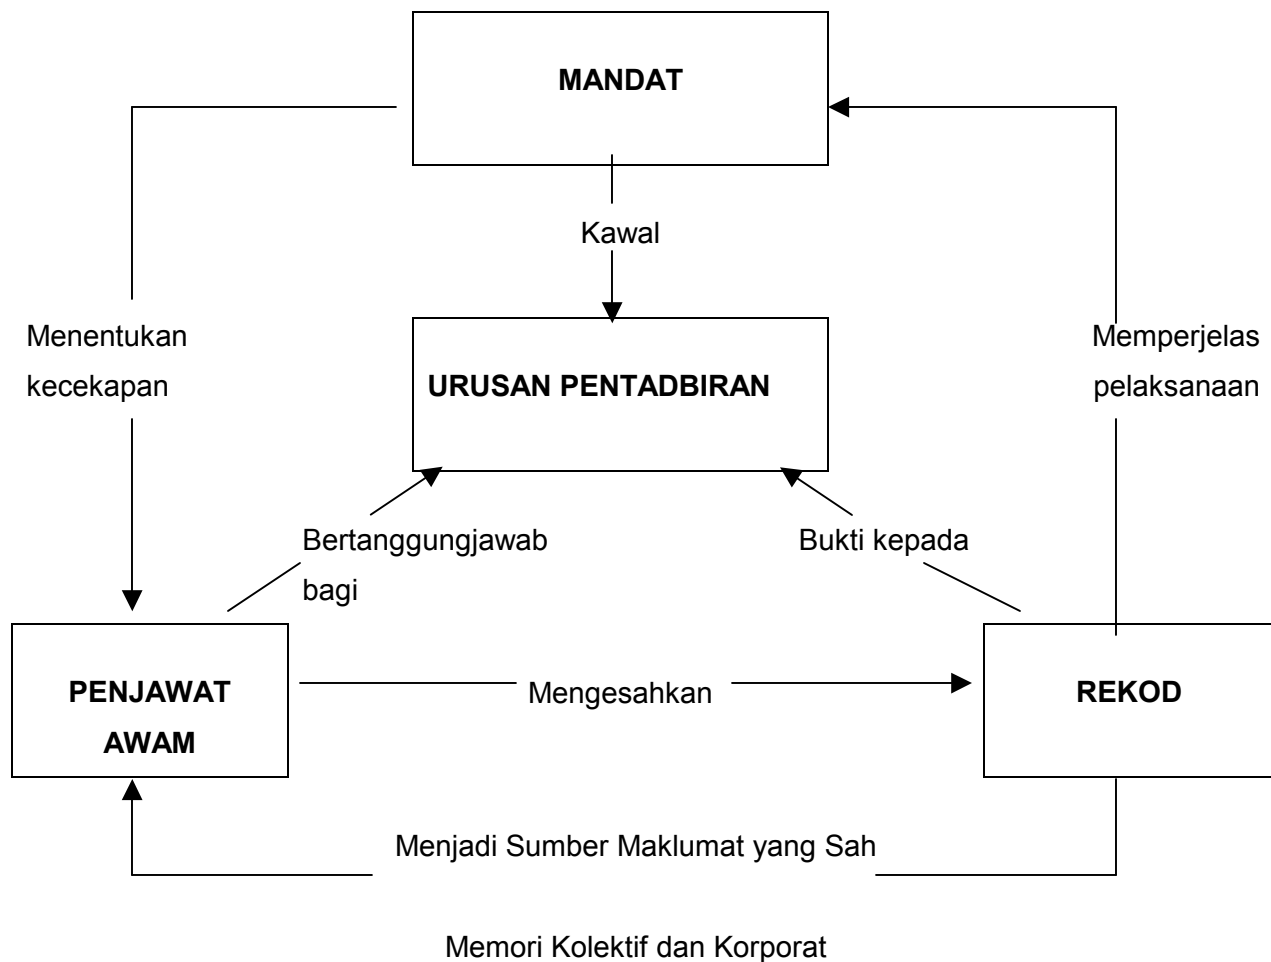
MANDAT

Menentukan kecekapan

Kawal

Memperjelas pelaksanaan

URUSAN PENTADBIRAN

Bertanggungjawab bagi

Bukti kepada

PENJAWAT AWAM

Mengesahkan

REKOD

Menjadi Sumber Maklumat yang Sah

Memori Kolektif dan Korporat